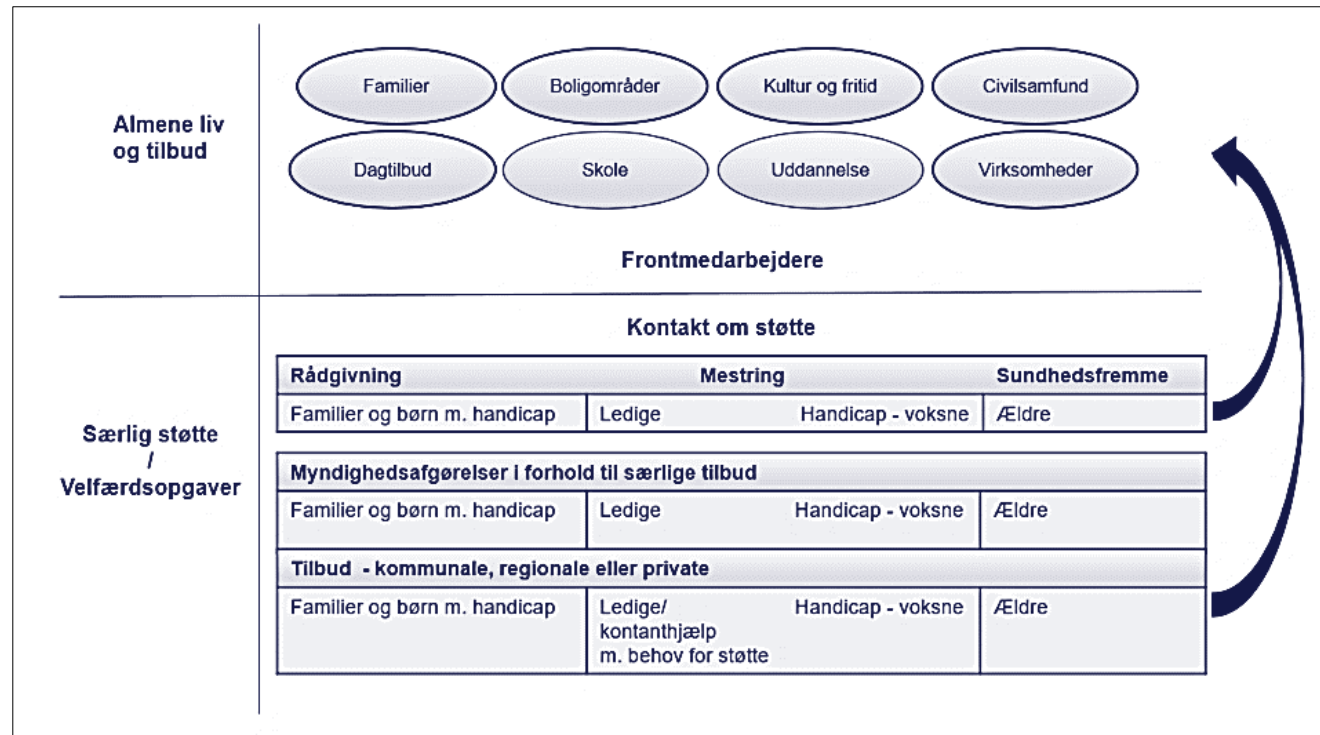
Almene liv og tilbud

Familier
Boligområder
Kultur og fritid
Civilsamfund
Dagtilbud
Skole
Uddannelse
Virksomheder

Frontmedarbejdere

Særlig støtte / Velfærdsopgaver

Kontakt om støtte

| Rådgivning | Mestring | | Sundhedsfremme |
|---|---|---|---|
| Familier og børn m. handicap | Ledige | Handicap - voksne | Ældre |

| Myndighedsafgørelser i forhold til særlige tilbud | | | |
|---|---|---|---|
| Familier og børn m. handicap | Ledige | Handicap - voksne | Ældre |

| Tilbud - kommunale, regionale eller private | | | |
|---|---|---|---|
| Familier og børn m. handicap | Ledige/ kontanthjælp m. behov for støtte | Handicap - voksne | Ældre |